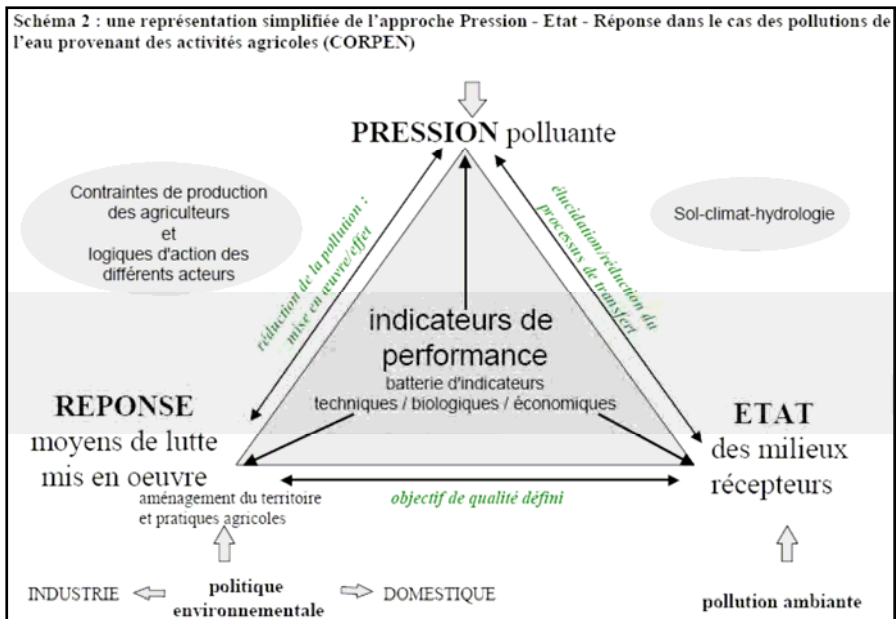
Schéma 2 : une représentation simplifiée de l'approche Pression - Etat - Réponse dans le cas des pollutions de l'eau provenant des activités agricoles (CORPEN)

PRESSION polluante

Contraintes de production des agriculteurs et logiques d'action des différents acteurs

Sol-climat-hydrologie

réduction de la pollution : mise en œuvre/effet

élucidation/réduction du processus de transfert

indicateurs de performance
batterie d'indicateurs techniques / biologiques / économiques

REPONSE
moyens de lutte mis en oeuvre
aménagement du territoire et pratiques agricoles

ETAT
des milieux récepteurs

objectif de qualité défini

INDUSTRIE
politique environnementale
DOMESTIQUE

pollution ambiante